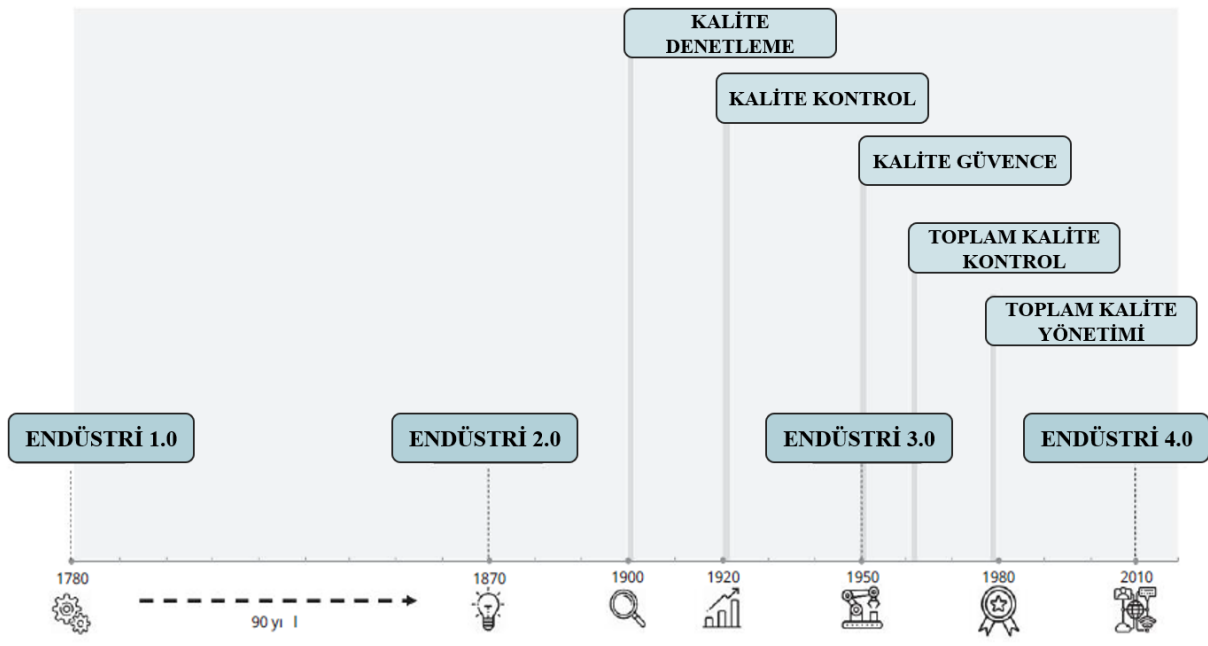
KALİTE DENETLEME

KALİTE KONTROL

KALİTE GÜVENCE

TOPLAM KALİTE KONTROL

TOPLAM KALİTE YÖNETİMİ

ENDÜSTRİ 1.0

ENDÜSTRİ 2.0

ENDÜSTRİ 3.0

ENDÜSTRİ 4.0

1780

90 yı l

1870

1900

1920

1950

1980

2010